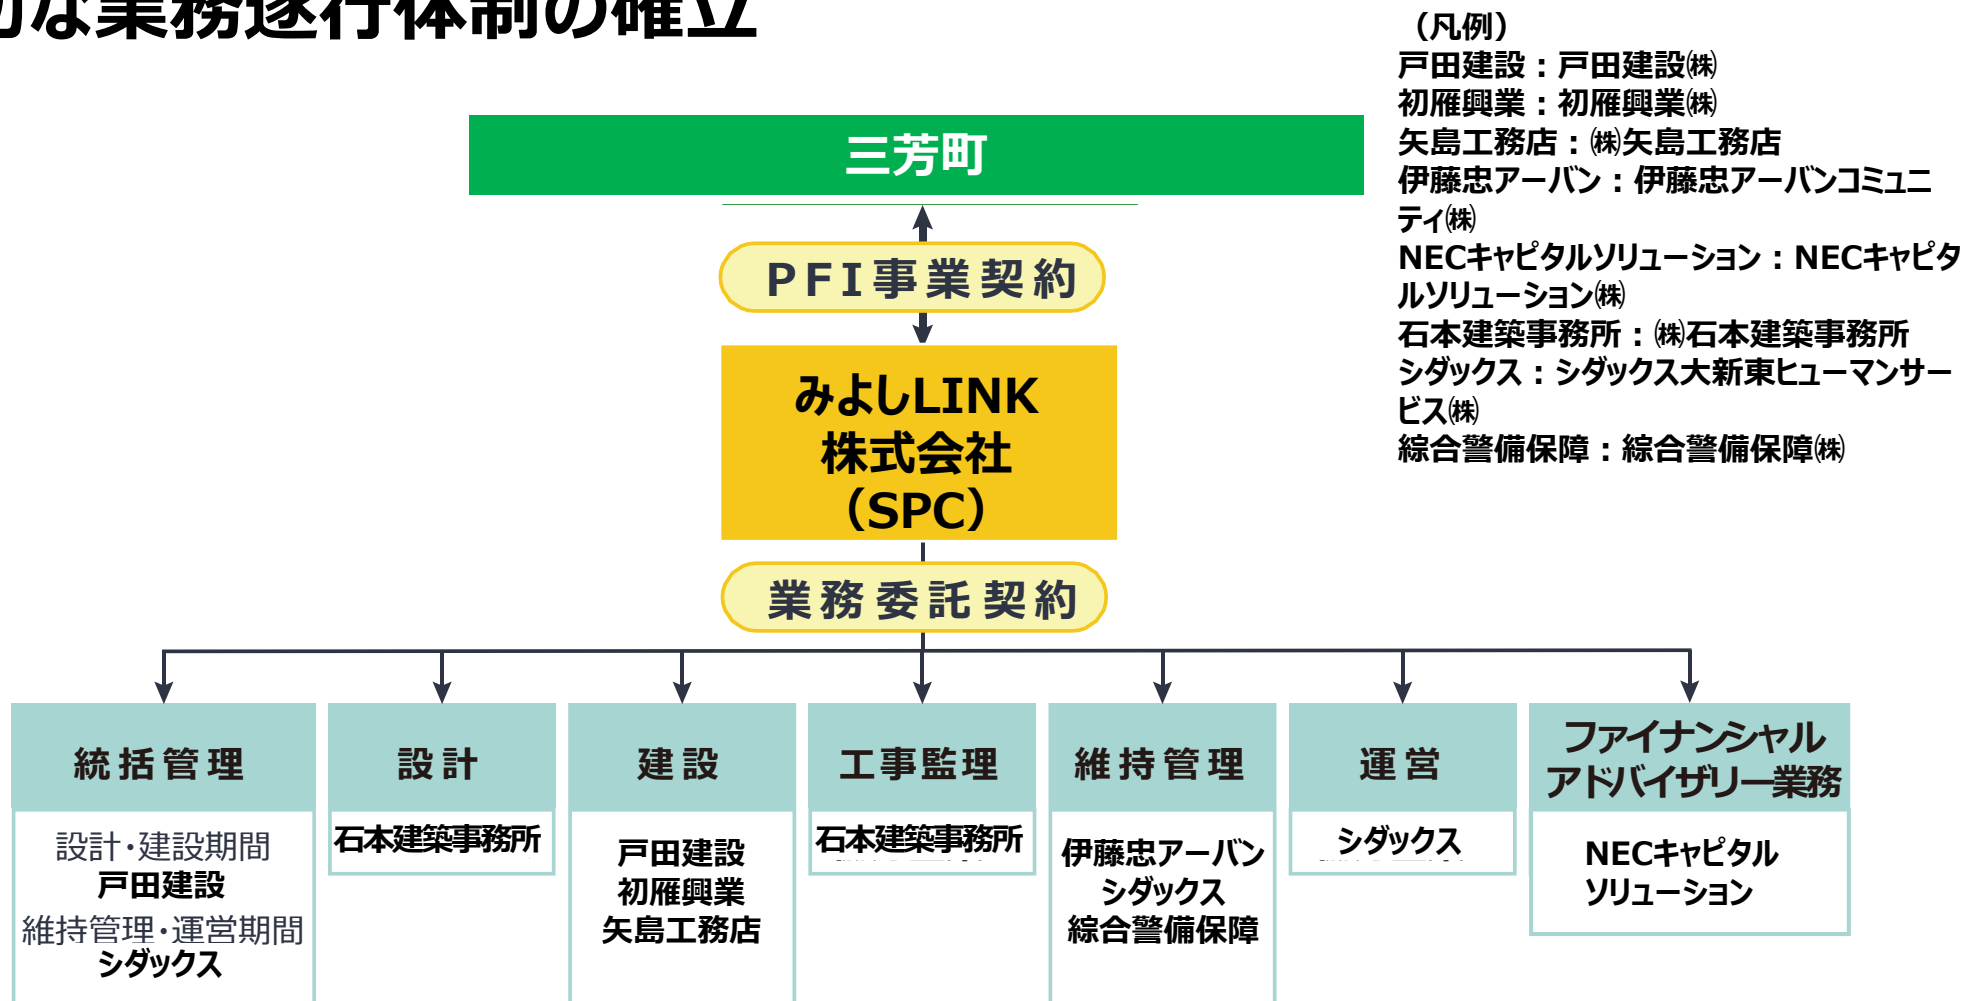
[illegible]な業務遂行体制の確立

（凡例）
戸田建設：戸田建設㈱
初雁興業：初雁興業㈱
矢島工務店：㈱矢島工務店
伊藤忠アーバン：伊藤忠アーバンコミュニティ㈱
NECキャピタルソリューション：NECキャピタルソリューション㈱
石本建築事務所：㈱石本建築事務所
シダックス：シダックス大新東ヒューマンサービス㈱
綜合警備保障：綜合警備保障㈱

三芳町

PFI事業契約

みよしLINK
株式会社
（SPC）

業務委託契約

統括管理
設計・建設期間
戸田建設
維持管理・運営期間
シダックス

設計
石本建築事務所

建設
戸田建設
初雁興業
矢島工務店

工事監理
石本建築事務所

維持管理
伊藤忠アーバン
シダックス
綜合警備保障

運営
シダックス

ファイナンシャルアドバイザリー業務
NECキャピタル
ソリューション